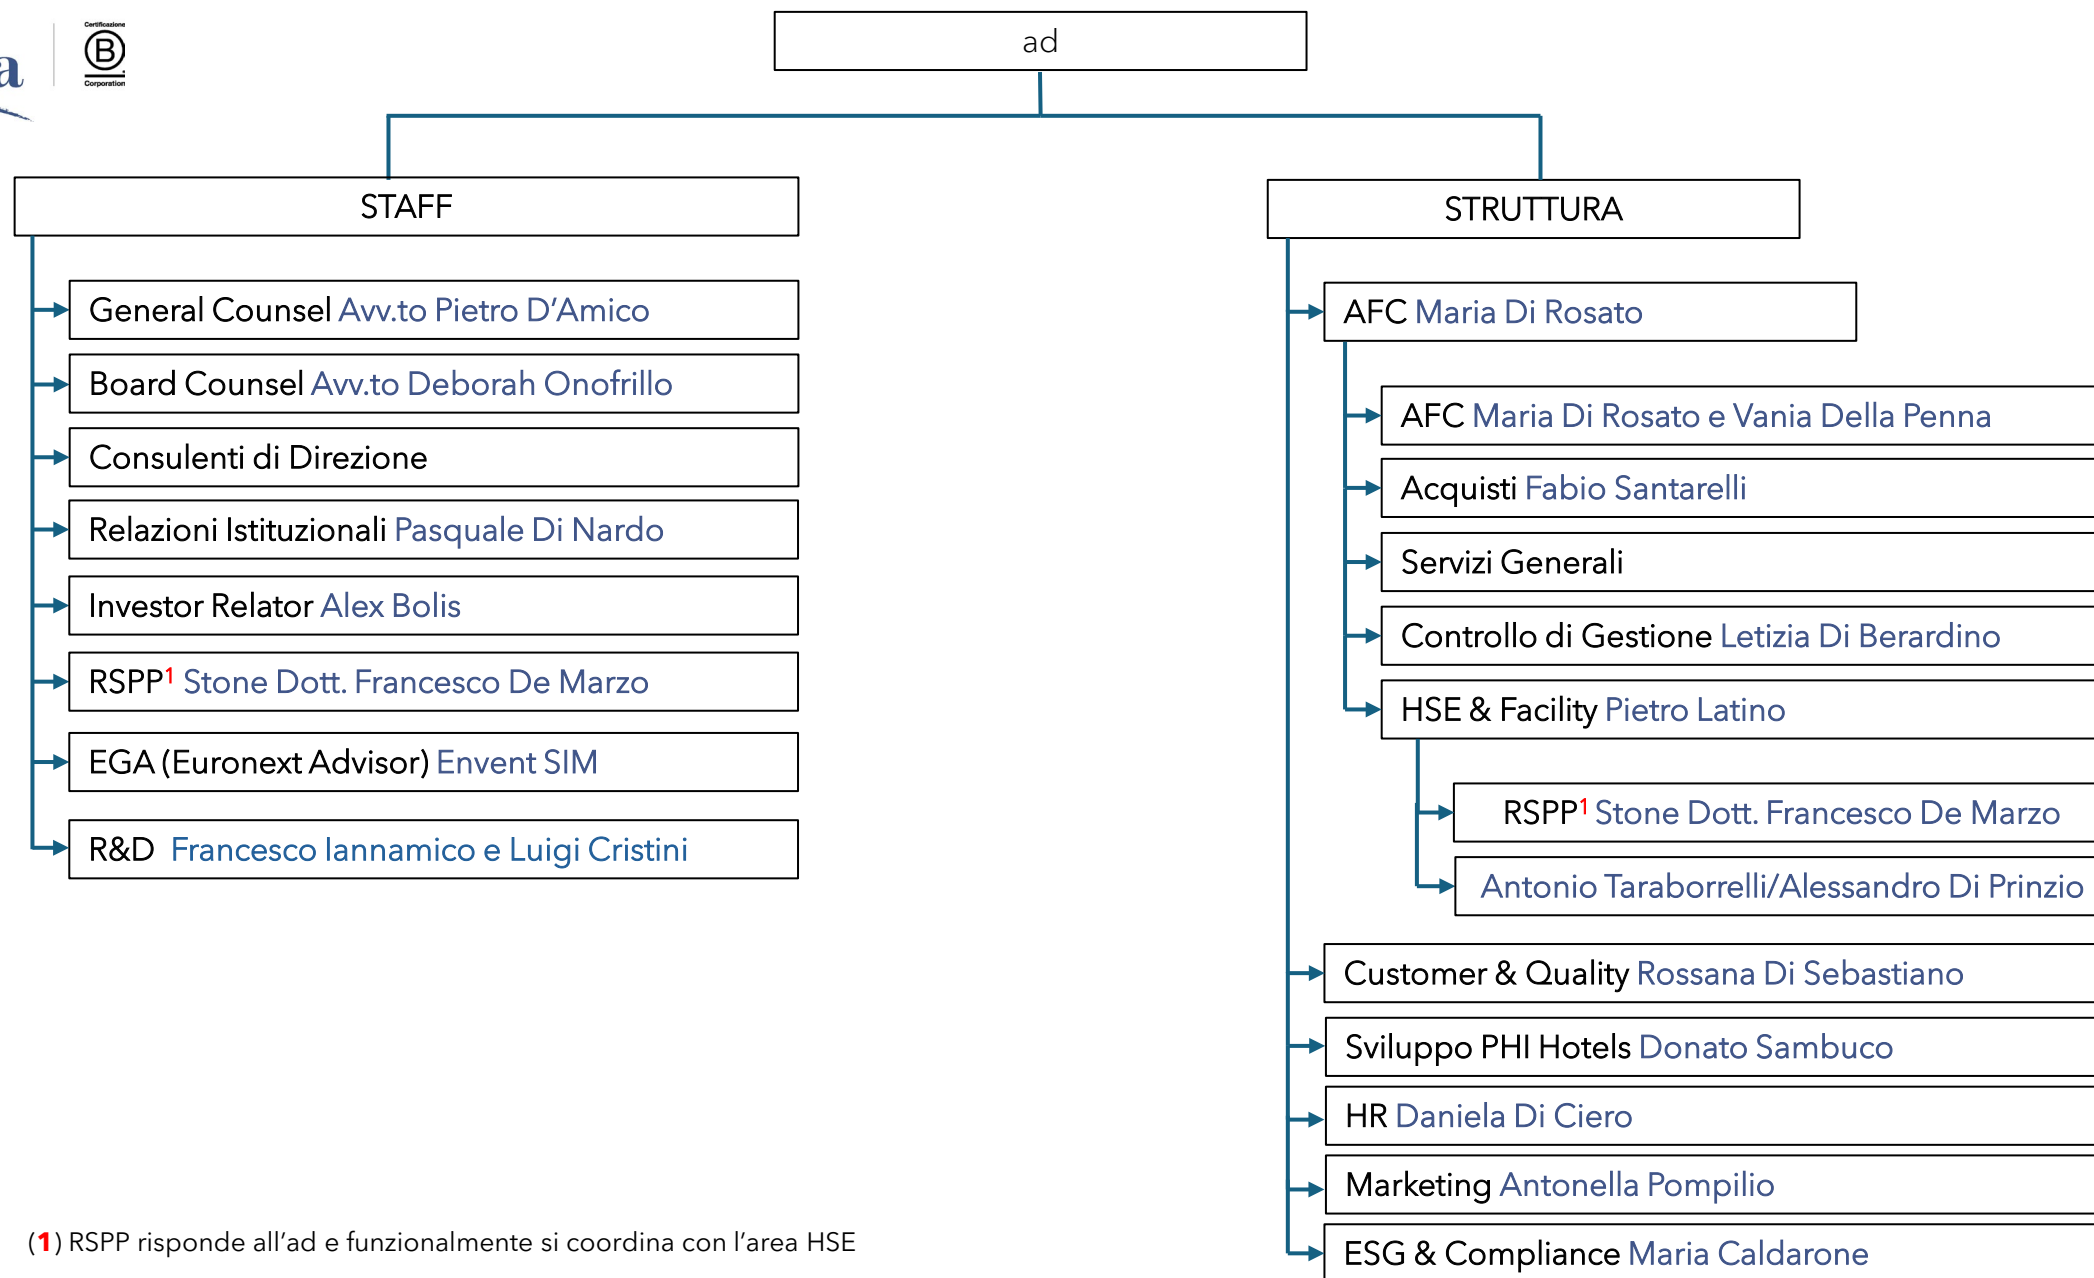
a

Certificazione
B
Corporation

ad

STAFF

General Counsel Avv.to Pietro D'Amico

Board Counsel Avv.to Deborah Onofrillo

Consulenti di Direzione

Relazioni Istituzionali Pasquale Di Nardo

Investor Relator Alex Bolis

RSPP$^1$ Stone Dott. Francesco De Marzo

EGA (Euronext Advisor) Envent SIM

R&D Francesco Iannamico e Luigi Cristini

STRUTTURA

AFC Maria Di Rosato

AFC Maria Di Rosato e Vania Della Penna

Acquisti Fabio Santarelli

Servizi Generali

Controllo di Gestione Letizia Di Berardino

HSE & Facility Pietro Latino

RSPP$^1$ Stone Dott. Francesco De Marzo

Antonio Taraborrelli/Alessandro Di Prinzio

Customer & Quality Rossana Di Sebastiano

Sviluppo PHI Hotels Donato Sambuco

HR Daniela Di Ciero

Marketing Antonella Pompilio

ESG & Compliance Maria Caldarone

(1) RSPP risponde all'ad e funzionalmente si coordina con l'area HSE